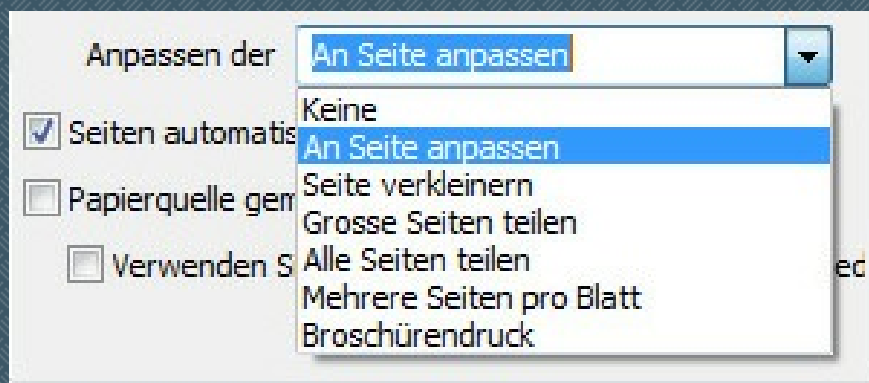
Anpassen der An Seite anpassen

Keine
An Seite anpassen
Seite verkleinern
Grosse Seiten teilen
Alle Seiten teilen
Mehrere Seiten pro Blatt
Broschürendruck

Seiten automatis

Papierquelle gem

Verwenden S

ed